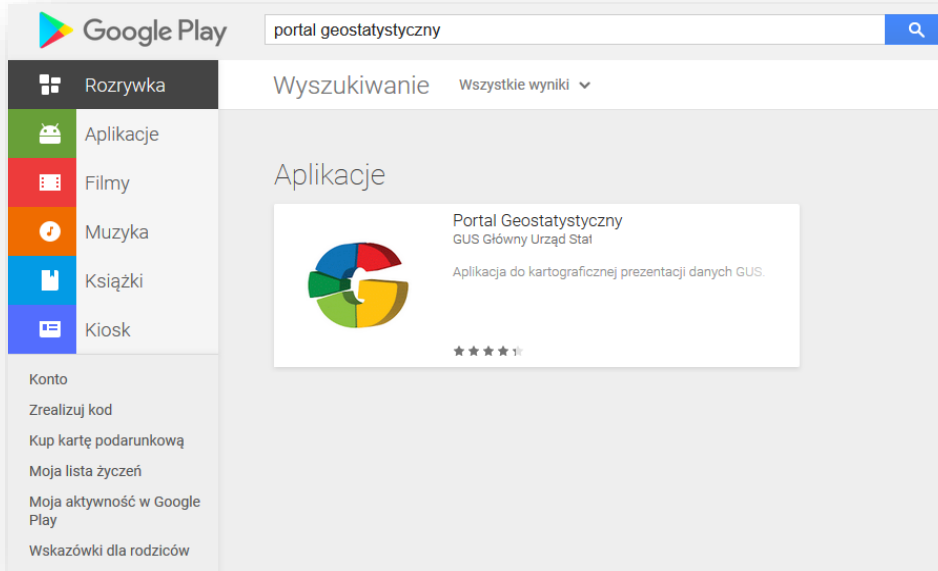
Google Play

portal geostatystyczny

Rozrywka

Aplikacje

Filmy

Muzyka

Książki

Kiosk

Konto

Zrealizuj kod

Kup kartę podarunkową

Moja lista życzeń

Moja aktywność w Google Play

Wskazówki dla rodziców

Wyszukiwanie

Wszystkie wyniki

Aplikacje

Portal Geostatystyczny

GUS Główny Urząd Stat

Aplikacja do kartograficznej prezentacji danych GUS.